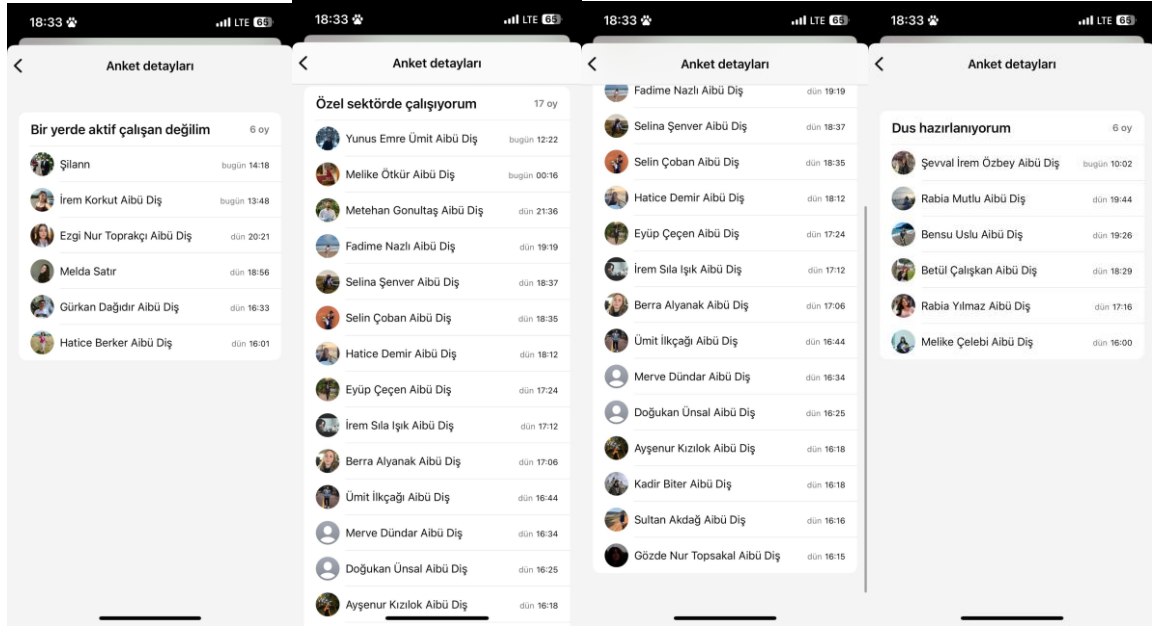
18:33 LTE 65

Anket detayları

Bir yerde aktif çalışan değilim 6 oy

Şilann bugün 14:18
İrem Korkut Aibü Diş bugün 13:48
Ezgi Nur Toprakçı Aibü Diş dün 20:21
Melda Satır dün 18:56
Gürkan Dağıdır Aibü Diş dün 16:33
Hatice Berker Aibü Diş dün 16:01

18:33 LTE 65

Anket detayları

Özel sektörde çalışıyorum 17 oy

Yunus Emre Ümit Aibü Diş bugün 12:22
Melike Ötkür Aibü Diş bugün 00:16
Metehan Gonultaş Aibü Diş dün 21:36
Fadime Nazlı Aibü Diş dün 19:19
Selina Şenver Aibü Diş dün 18:37
Selin Çoban Aibü Diş dün 18:35
Hatice Demir Aibü Diş dün 18:12
Eyüp Çeçen Aibü Diş dün 17:24
İrem Sıla Işık Aibü Diş dün 17:12
Berra Alyanak Aibü Diş dün 17:06
Ümit İlkçağı Aibü Diş dün 16:44
Merve Dündar Aibü Diş dün 16:34
Doğukan Ünsal Aibü Diş dün 16:25
Ayşenur Kızılok Aibü Diş dün 16:18

18:33 LTE 65

Anket detayları

Fadime Nazlı Aibü Diş dün 19:19
Selina Şenver Aibü Diş dün 18:37
Selin Çoban Aibü Diş dün 18:35
Hatice Demir Aibü Diş dün 18:12
Eyüp Çeçen Aibü Diş dün 17:24
İrem Sıla Işık Aibü Diş dün 17:12
Berra Alyanak Aibü Diş dün 17:06
Ümit İlkçağı Aibü Diş dün 16:44
Merve Dündar Aibü Diş dün 16:34
Doğukan Ünsal Aibü Diş dün 16:25
Ayşenur Kızılok Aibü Diş dün 16:18
Kadir Biter Aibü Diş dün 16:18
Sultan Akdağ Aibü Diş dün 16:16
Gözde Nur Topsakal Aibü Diş dün 16:15

18:33 LTE 65

Anket detayları

Dus hazırlanıyorum 6 oy

Şevval İrem Özbey Aibü Diş bugün 10:02
Rabia Mutlu Aibü Diş dün 19:44
Bensu Uslu Aibü Diş dün 19:26
Betül Çalışkan Aibü Diş dün 18:29
Rabia Yılmaz Aibü Diş dün 17:16
Melike Çelebi Aibü Diş dün 16:00